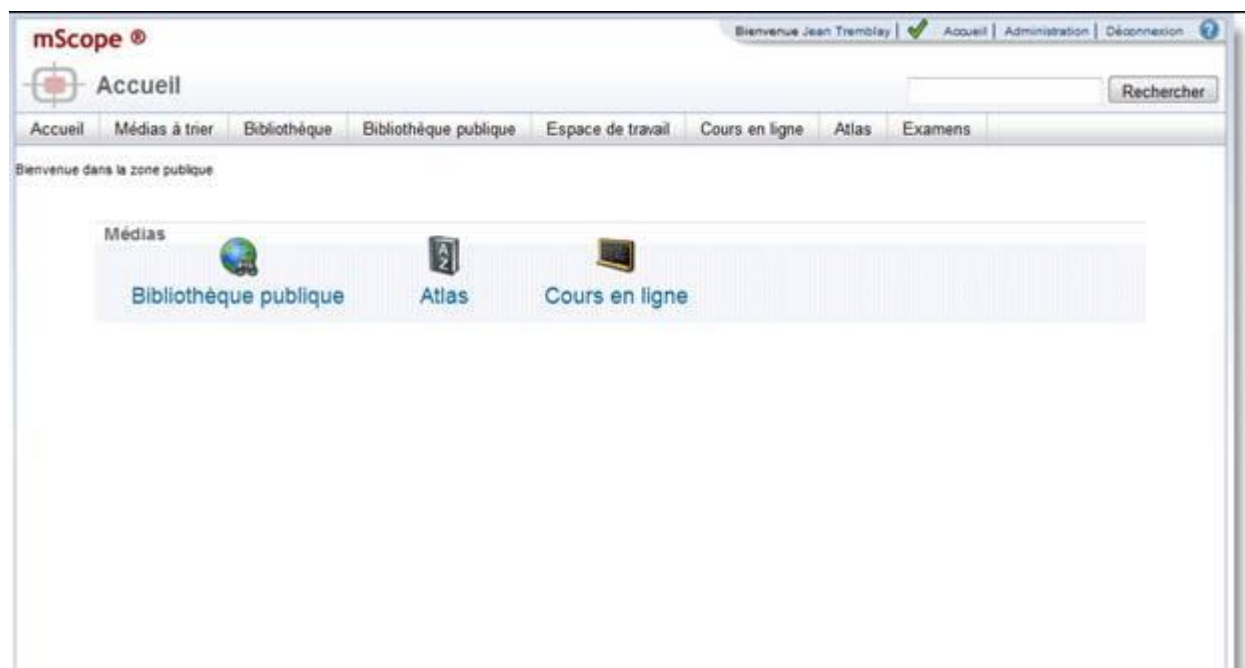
mScope ®

Bienvenue Jean Tremblay | Accueil | Administration | Déconnexion

Accueil

Rechercher

Accueil | Médias à trier | Bibliothèque | Bibliothèque publique | Espace de travail | Cours en ligne | Atlas | Examens

Bienvenue dans la zone publique

Médias

Bibliothèque publique

Atlas

Cours en ligne